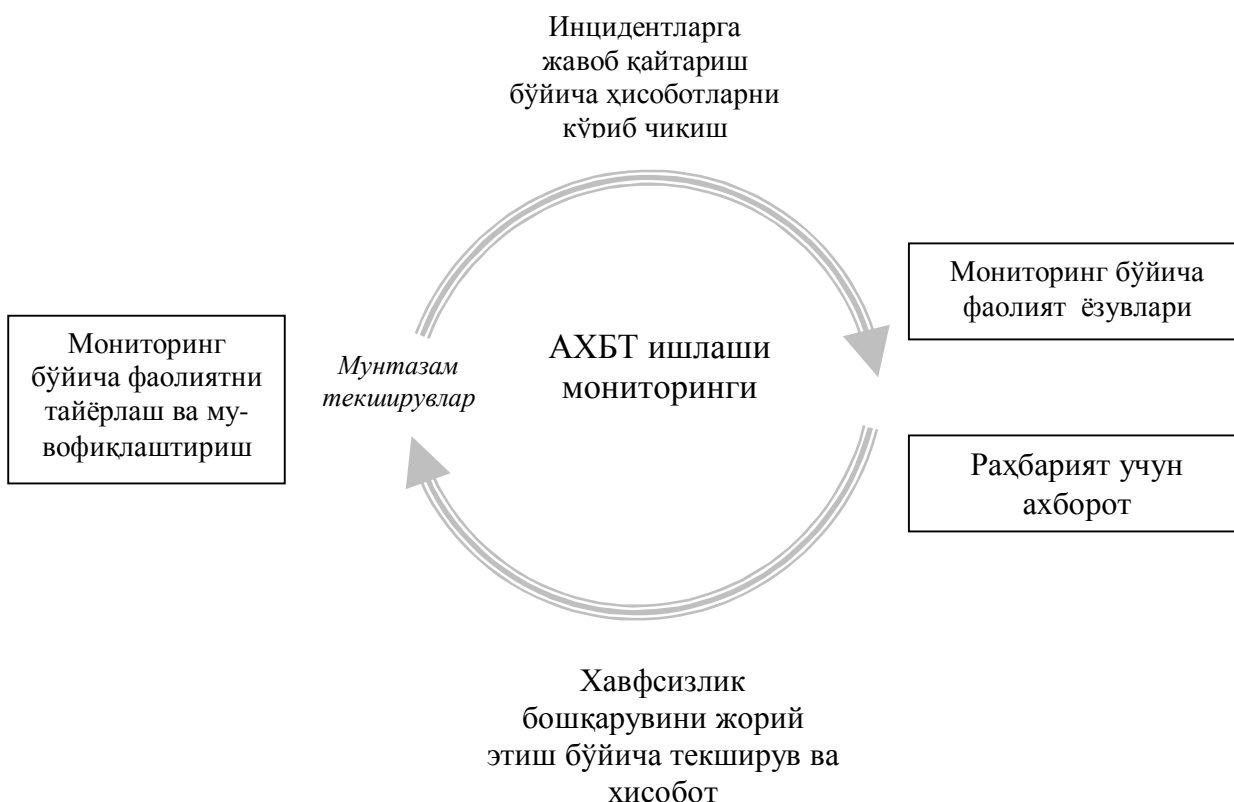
Инцидентларга жавоб қайтариш бўйича ҳисоботларни кўриб чиқиш

Мониторинг бўйича фаолият ёзувлари

Мониторинг бўйича фаолиятни тайёрлаш ва мувофиқлаштириш

Мунтазам текширувлар

АХБТ ишлаши мониторинги

Раҳбарият учун ахборот

Хавфсизлик бошқарувини жорий этиш бўйича текширув ва хисобот